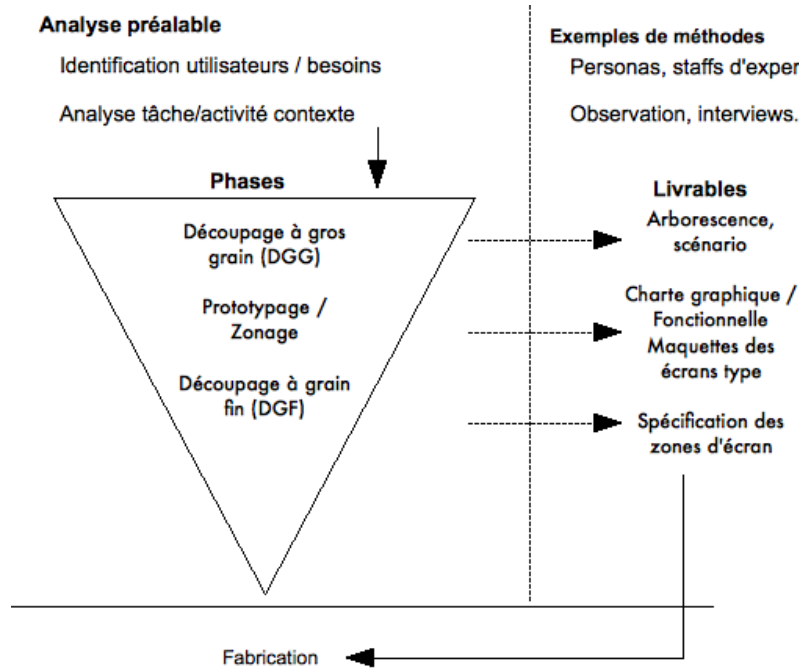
Analyse préalable

Identification utilisateurs / besoins

Analyse tâche/activité contexte

Exemples de méthodes

Personas, staffs d'exper

Observation, interviews.

Phases

Découpage à gros grain (DGG)

Prototypage / Zonage

Découpage à grain fin (DGF)

Livrables

Arborescence, scénario

Charte graphique / Fonctionnelle Maquettes des écrans type

Spécification des zones d'écran

Fabrication